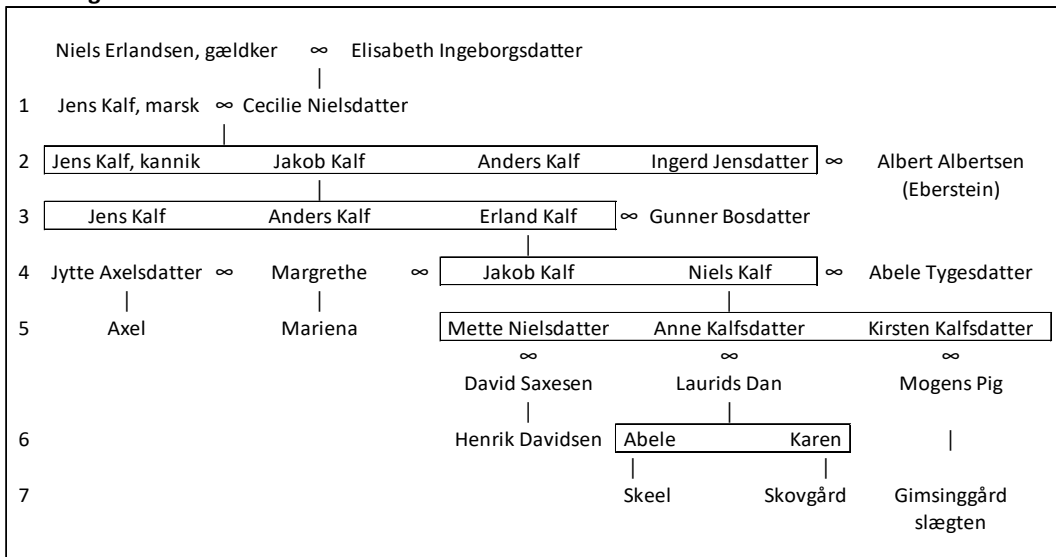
Niels Erlandsen, gældker ∞ Elisabeth Ingeborgsdatter

1 Jens Kalf, marsk ∞ Cecilie Nielsdatter

2 Jens Kalf, kannik Jakob Kalf Anders Kalf Ingerd Jensdatter ∞ Albert Albertsen (Eberstein)

3 Jens Kalf Anders Kalf Erland Kalf ∞ Gunner Bosdatter

4 Jytte Axelsdatter ∞ Margrethe ∞ Jakob Kalf Niels Kalf ∞ Abele Tygesdatter

5 Axel Mariena Mette Nielsdatter Anne Kalfsdatter Kirsten Kalfsdatter

∞ ∞ ∞

David Saxesen Laurids Dan Mogens Pig

6 Henrik Davidsen Abele Karen

7 Skeel Skovgård Gimsinggård slægten